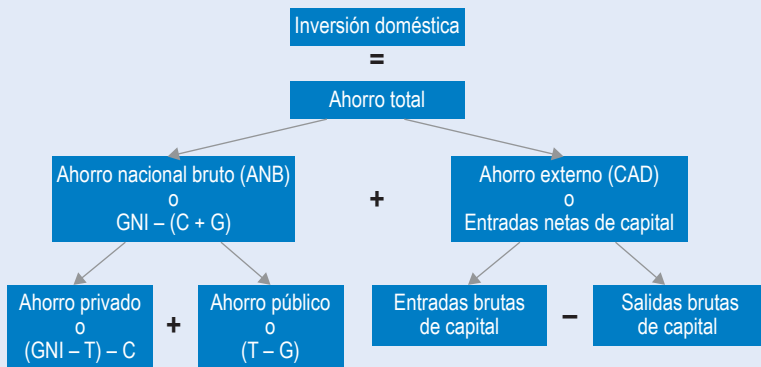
Inversión doméstica

=

Ahorro total

Ahorro nacional bruto (ANB)
o
GNI – (C + G)

+

Ahorro externo (CAD)
o
Entradas netas de capital

Ahorro privado
o
(GNI – T) – C

+

Ahorro público
o
(T – G)

Entradas brutas de capital

–

Salidas brutas de capital